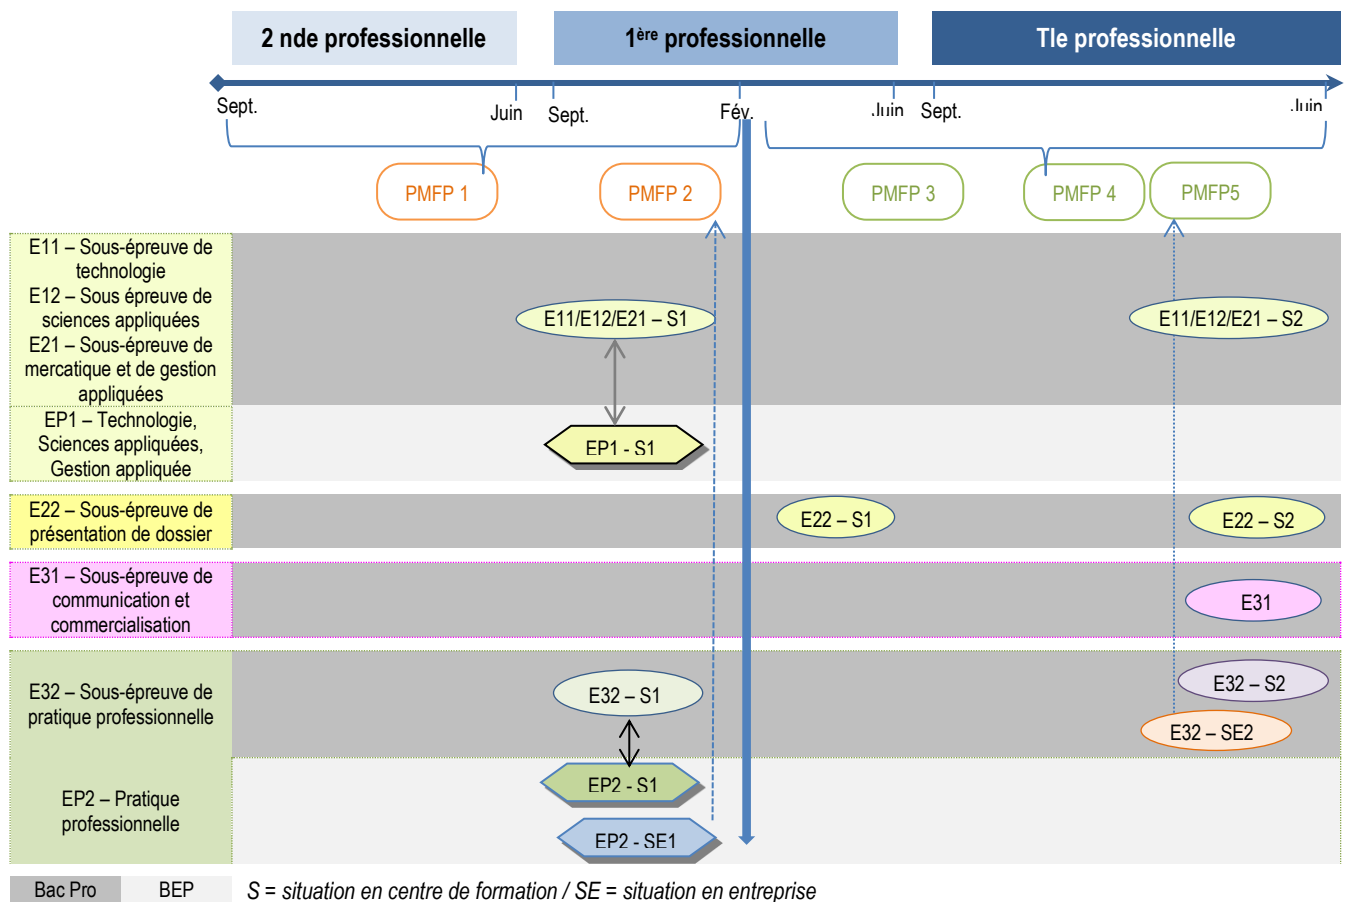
2 nde professionnelle

1$^{ère}$ professionnelle

Tle professionnelle

Sept.

Juin

Sept.

Fév.

Juin

Sept.

Juin

PMFP 1

PMFP 2

PMFP 3

PMFP 4

PMFP5

E11 – Sous-épreuve de technologie
E12 – Sous épreuve de sciences appliquées
E21 – Sous-épreuve de mercatique et de gestion appliquées

E11/E12/E21 – S1

E11/E12/E21 – S2

EP1 – Technologie, Sciences appliquées, Gestion appliquée

EP1 - S1

E22 – Sous-épreuve de présentation de dossier

E22 – S1

E22 – S2

E31 – Sous-épreuve de communication et commercialisation

E31

E32 – Sous-épreuve de pratique professionnelle

E32 – S1

E32 – S2

E32 – SE2

EP2 – Pratique professionnelle

EP2 - S1

EP2 - SE1

Bac Pro

BEP

S = situation en centre de formation / SE = situation en entreprise